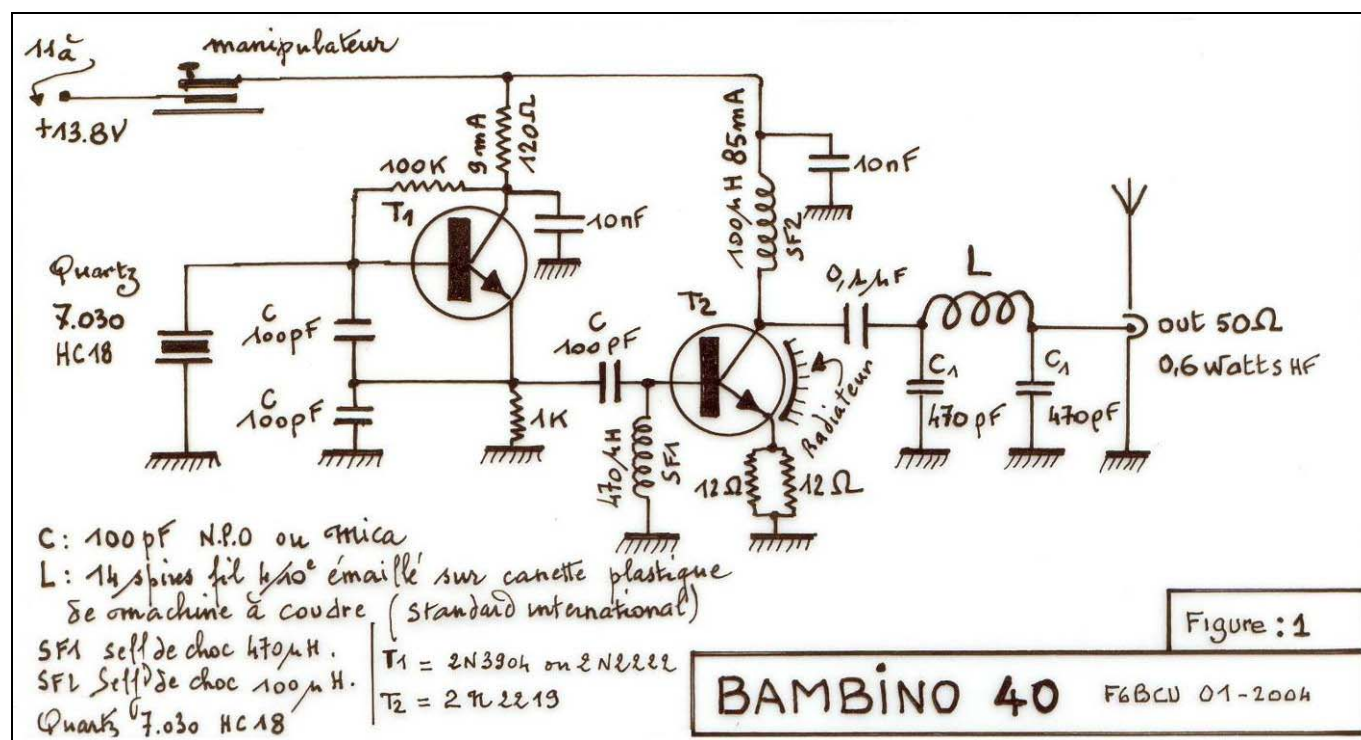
11a manipulateur
+13.8V
9mA 120Ω
100K
T1
10nF
100µH 85mA
SF2
10nF
Quartz
7.030
HC18
C
100pF
C
100pF
1K
C
100pF
T2
0,1µF
L
out 50Ω
0,6 watts HF
Radiateur
C1
470pF
C1
470pF
470µH
SF1
12Ω 12Ω

C: 100pF N.P.O ou mica
L: 14 spires fil 4/10e émaillé sur canette plastique de machine à coudre (standard international)
SF1 self de choc 470µH.
SF2 Self de choc 100µH.
Quartz 7.030 HC18

T1 = 2N3904 ou 2N2222
T2 = 2N2219

Figure : 1

BAMBINO 40 F6BCU 01-2004